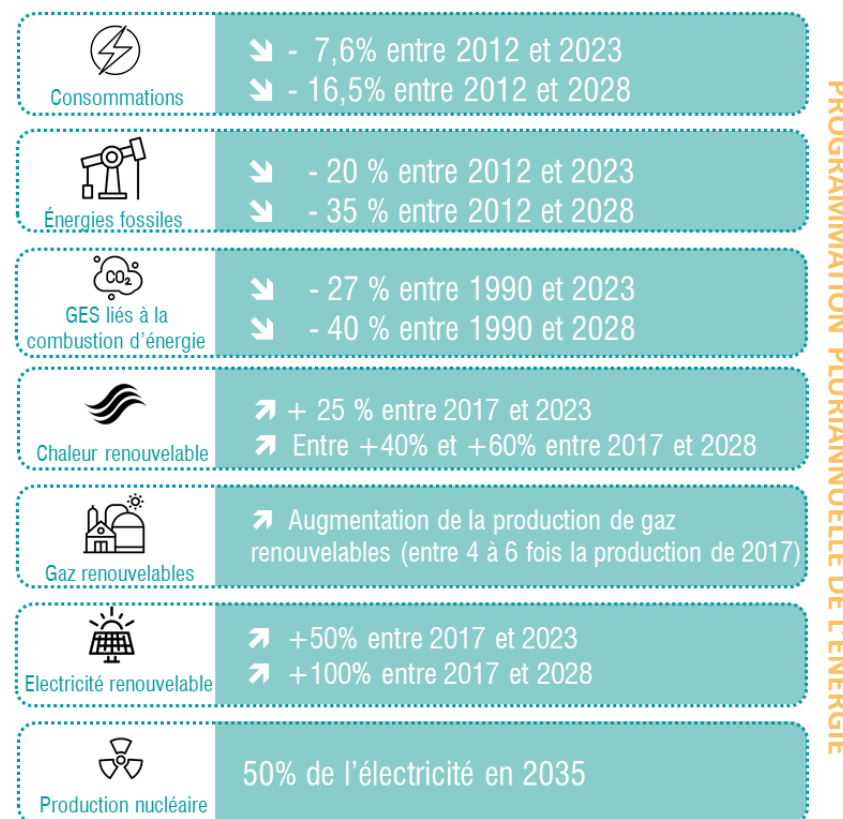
PROGRAMMATION PLURIANNUELLE DE L'ÉNERGIE

Consommations
↘ - 7,6% entre 2012 et 2023
↘ - 16,5% entre 2012 et 2028

Énergies fossiles
↘ - 20 % entre 2012 et 2023
↘ - 35 % entre 2012 et 2028

$CO_2$
GES liés à la combustion d'énergie
↘ - 27 % entre 1990 et 2023
↘ - 40 % entre 1990 et 2028

Chaleur renouvelable
↗ + 25 % entre 2017 et 2023
↗ Entre +40% et +60% entre 2017 et 2028

Gaz renouvelables
↗ Augmentation de la production de gaz renouvelables (entre 4 à 6 fois la production de 2017)

Electricité renouvelable
↗ +50% entre 2017 et 2023
↗ +100% entre 2017 et 2028

Production nucléaire
50% de l'électricité en 2035